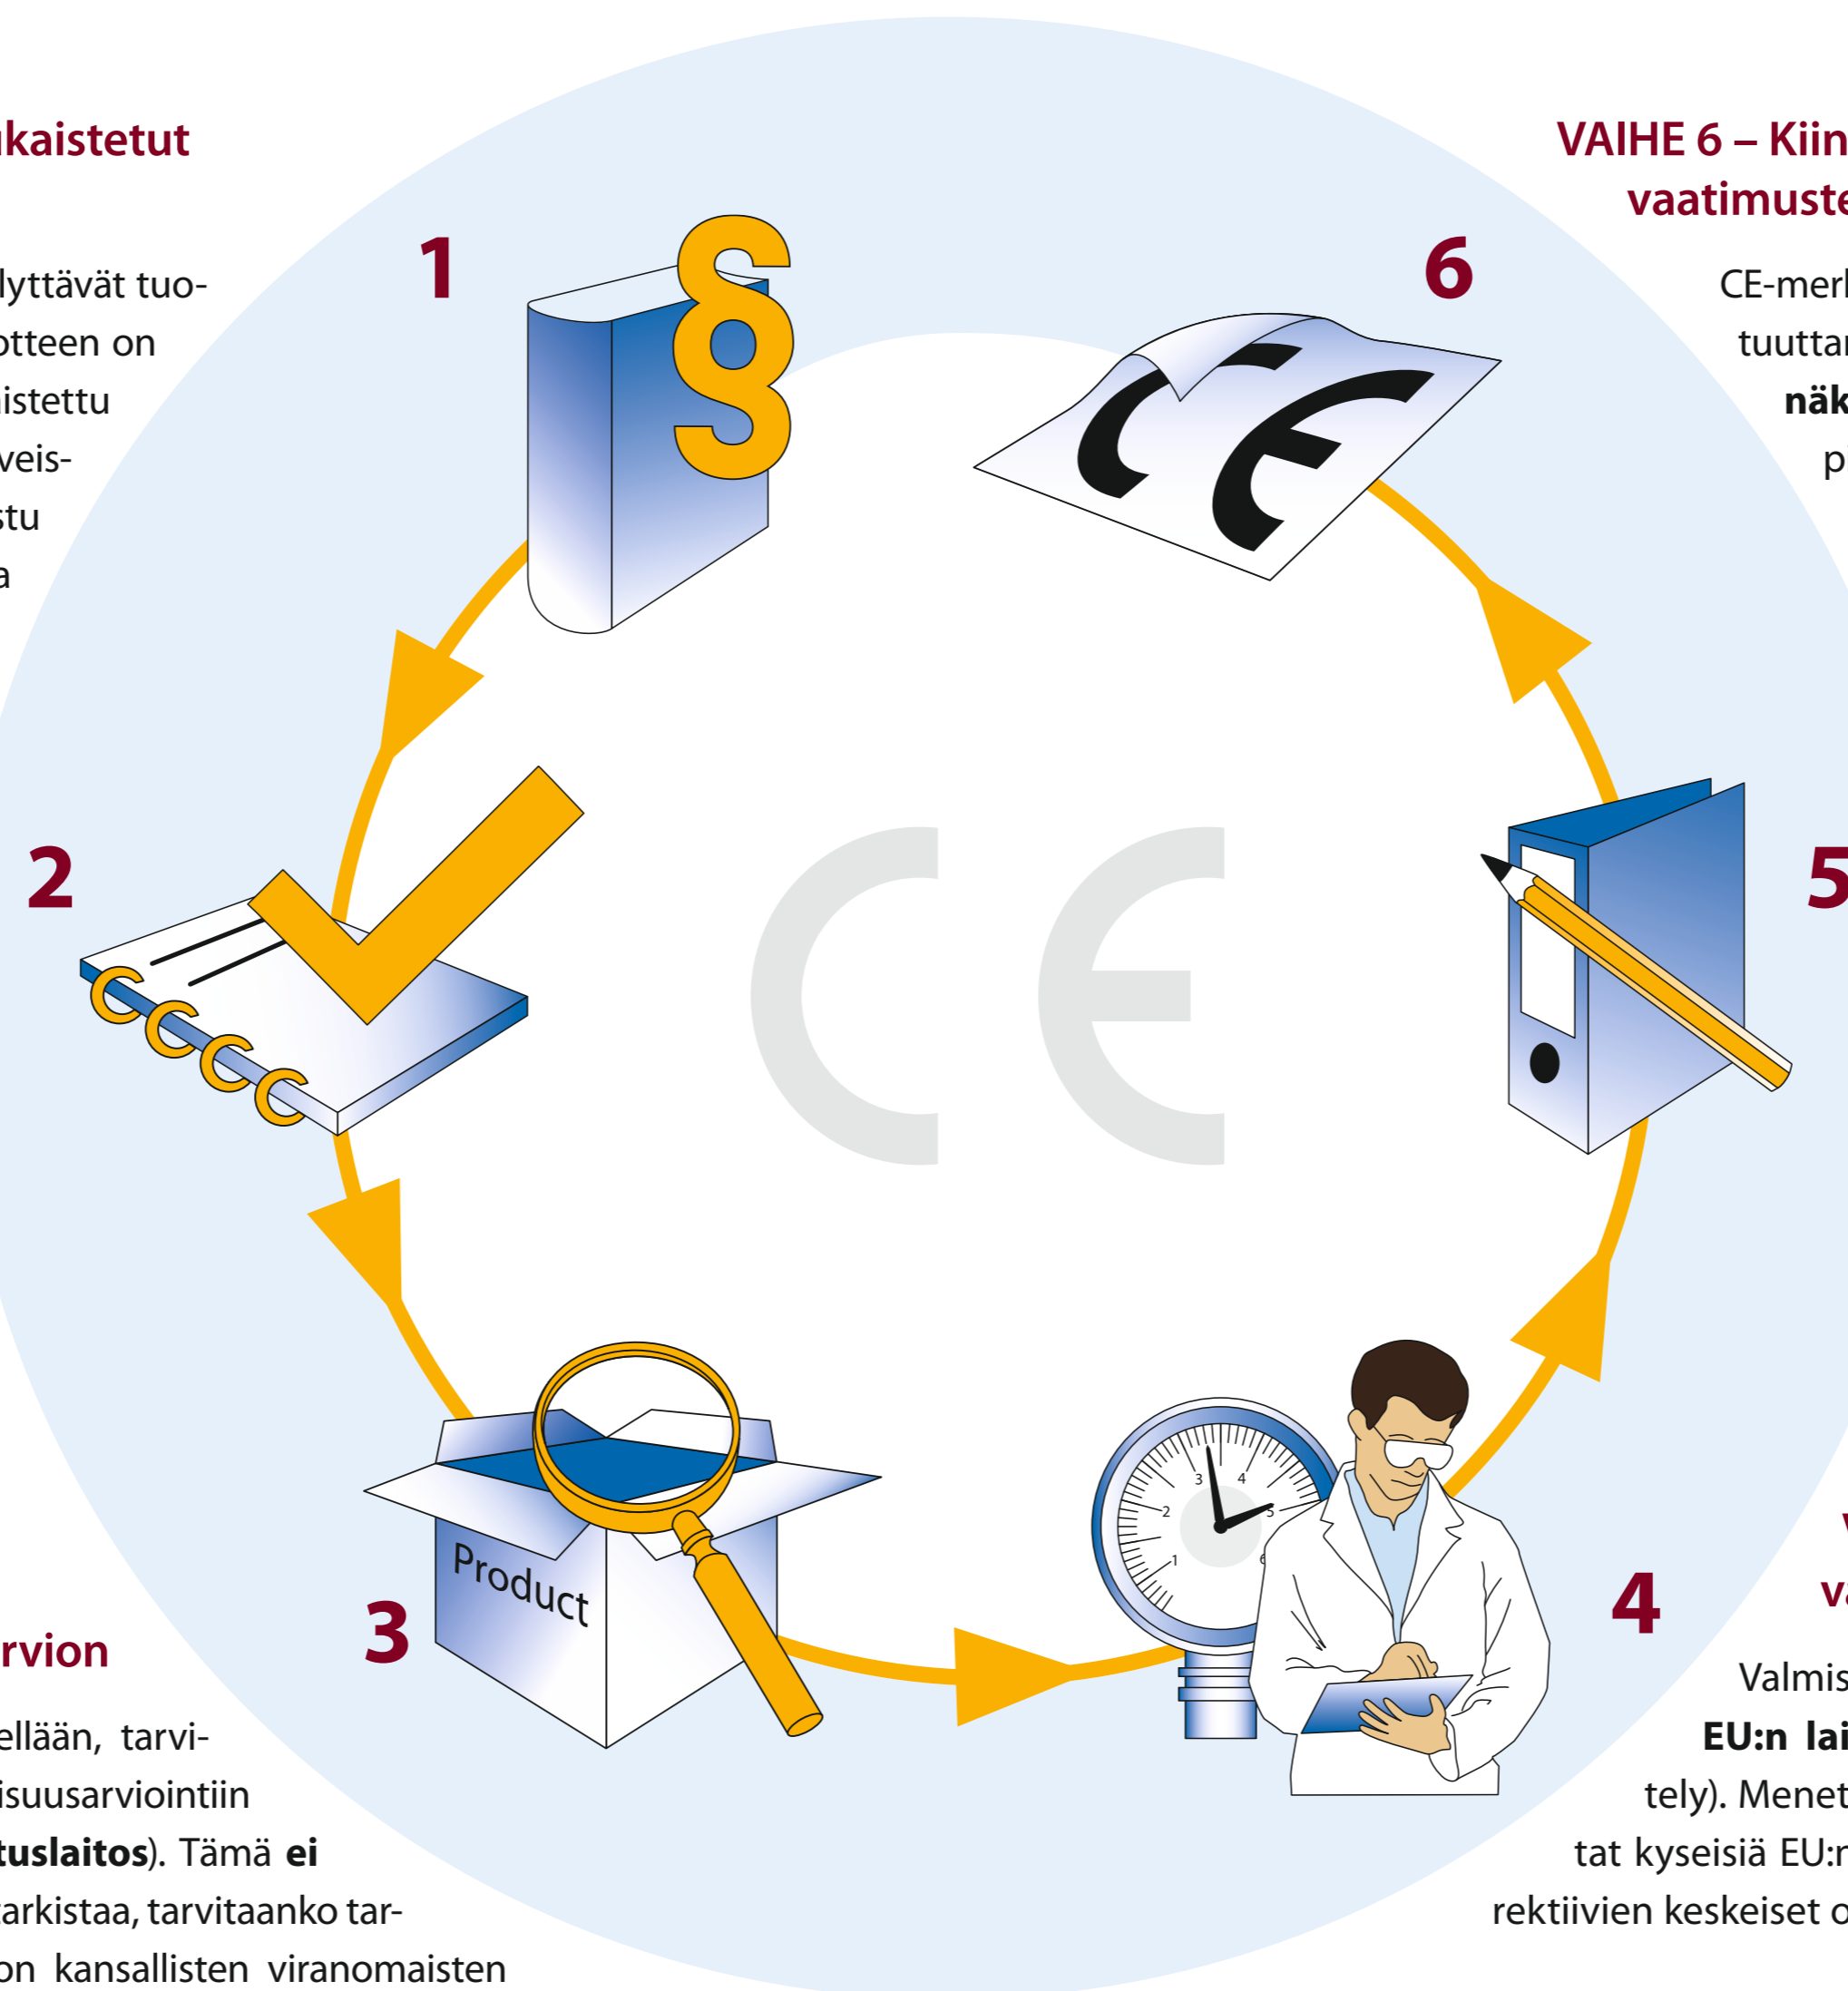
kaistetut

lyttävät tuotteen on istettu veisstu a

VAIHE 6 – Kiin vaatimuste

CE-merk tuuttar näk p

1

6

2

5

3

4

Product

rvion

ellään, tarvisuusarviointiin tuslaitos). Tämä ei arkistaa, tarvitaanko taron kansallisten viranomaisten

V va

Valmis EU:n lai tely). Menet tat kyseisiä EU:n rektiivien keskeiset o